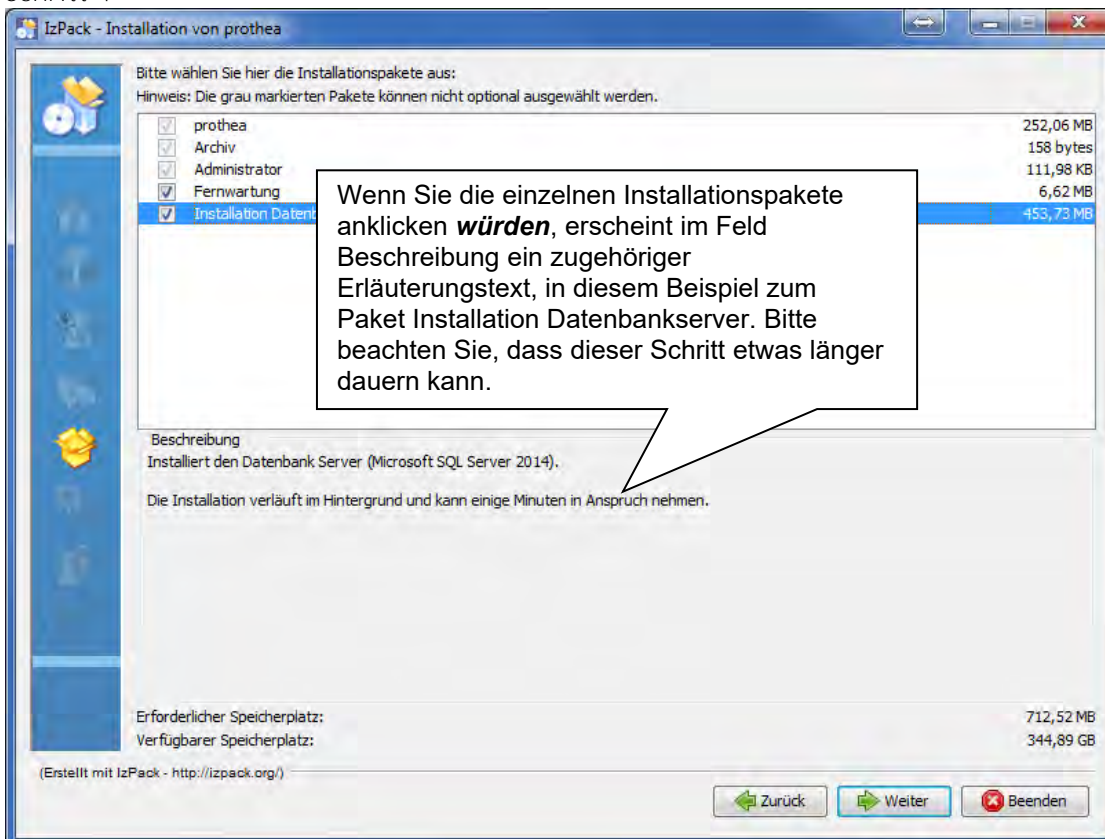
IzPack - Installation von prothea

Bitte wählen Sie hier die Installationspakete aus:
Hinweis: Die grau markierten Pakete können nicht optional ausgewählt werden.

| | | |
|---|---|---|
| ☑ | prothea | 252,06 MB |
| ☑ | Archiv | 158 bytes |
| ☑ | Administrator | 111,98 KB |
| ☑ | Fernwartung | 6,62 MB |
| ☑ | Installation Datenb | 453,73 MB |

Wenn Sie die einzelnen Installationspakete anklicken ***würden***, erscheint im Feld Beschreibung ein zugehöriger Erläuterungstext, in diesem Beispiel zum Paket Installation Datenbankserver. Bitte beachten Sie, dass dieser Schritt etwas länger dauern kann.

Beschreibung
Installiert den Datenbank Server (Microsoft SQL Server 2014).

Die Installation verläuft im Hintergrund und kann einige Minuten in Anspruch nehmen.

Erforderlicher Speicherplatz: 712,52 MB
Verfügbarer Speicherplatz: 344,89 GB

(Erstellt mit IzPack - http://izpack.org/)

Zurück Weiter Beenden